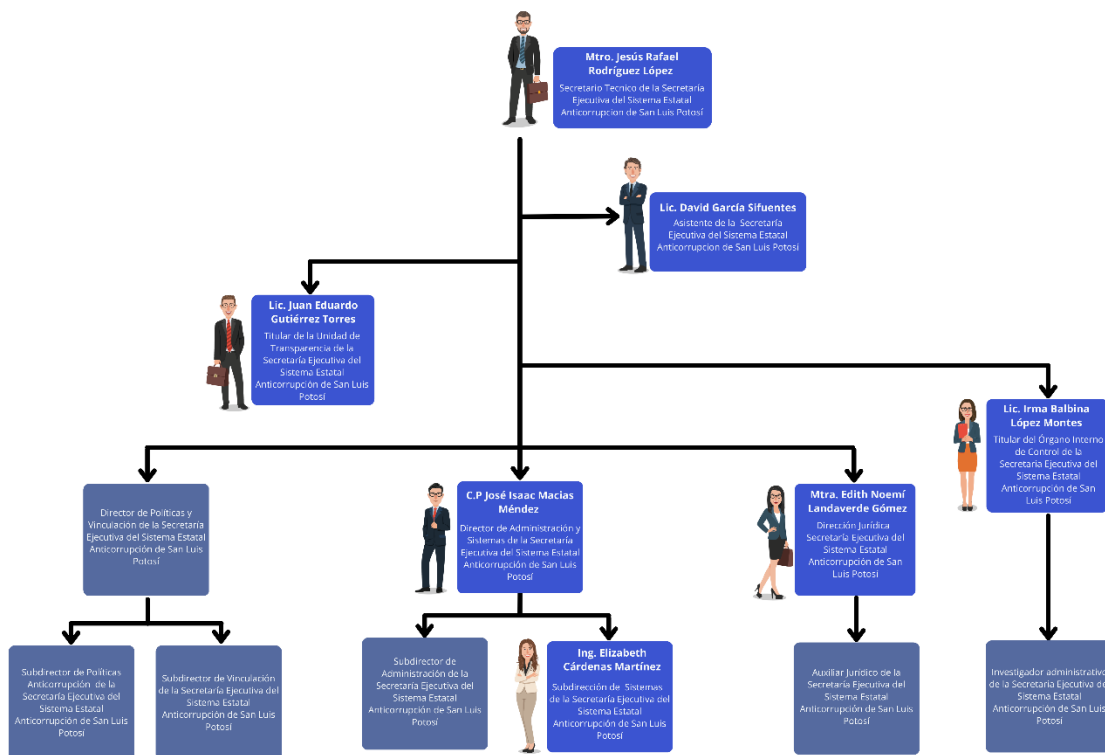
Mtro. Jesús Rafael Rodríguez López
Secretario Tecnico de la Secretaría Ejecutiva del Sistema Estatal Anticorrupcion de San Luis Potosí

Lic. David García Sifuentes
Asistente de la Secretaría Ejecutiva del Sistema Estacal Anticorrupcion de San Luis Potosí

Lic. Juan Eduardo Gutiérrez Torres
Titular de la Unidad de Transparencia de la Secretaría Ejecutiva del Sistema Estatal Anticorrupción de San Luis Potosí

Lic. Irma Balbina López Montes
Titular del Órgano Interno de Control de la Secretaría Ejecutiva del Sistema Estatal Anticorrupción de San Luis Potosí

Director de Políticas y Vinculación de la Secretaría Ejecutiva del Sistema Estatal Anticorrupción de San Luis Potosí

C.P José Isaac Macias Méndez
Director de Administración y Sistemas de la Secretaría Ejecutiva del Sistema Estatal Anticorrupción de San Luis Potosí

Mtra. Edith Noemí Landaverde Gómez
Dirección Jurídica Secretaría Ejecutiva del Sistema Estatal Anticorrupción de San Luis Potosí

Subdirector de Políticas Anticorrupción de la Secretaría Ejecutiva del Sistema Estatal Anticorrupción de San Luis Potosí

Subdirector de Vinculación de la Secretaría Ejecutiva del Sistema Estatal Anticorrupción de San Luis Potosí

Subdirector de Administración de la Secretaría Ejecutiva del Sistema Estatal Anticorrupción de San Luis Potosí

Ing. Elizabeth Cárdenas Martínez
Subdirección de Sistemas de la Secretaría Ejecutiva del Sistema Estatal Anticorrupción de San Luis Potosí

Auxiliar Jurídico de la Secretaría Ejecutiva del Sistema Estatal Anticorrupción de San Luis Potosí

Investigador administrativo de la Secretaría Ejecutiva de Sistema Estatal Anticorrupción de San Luis Potosí